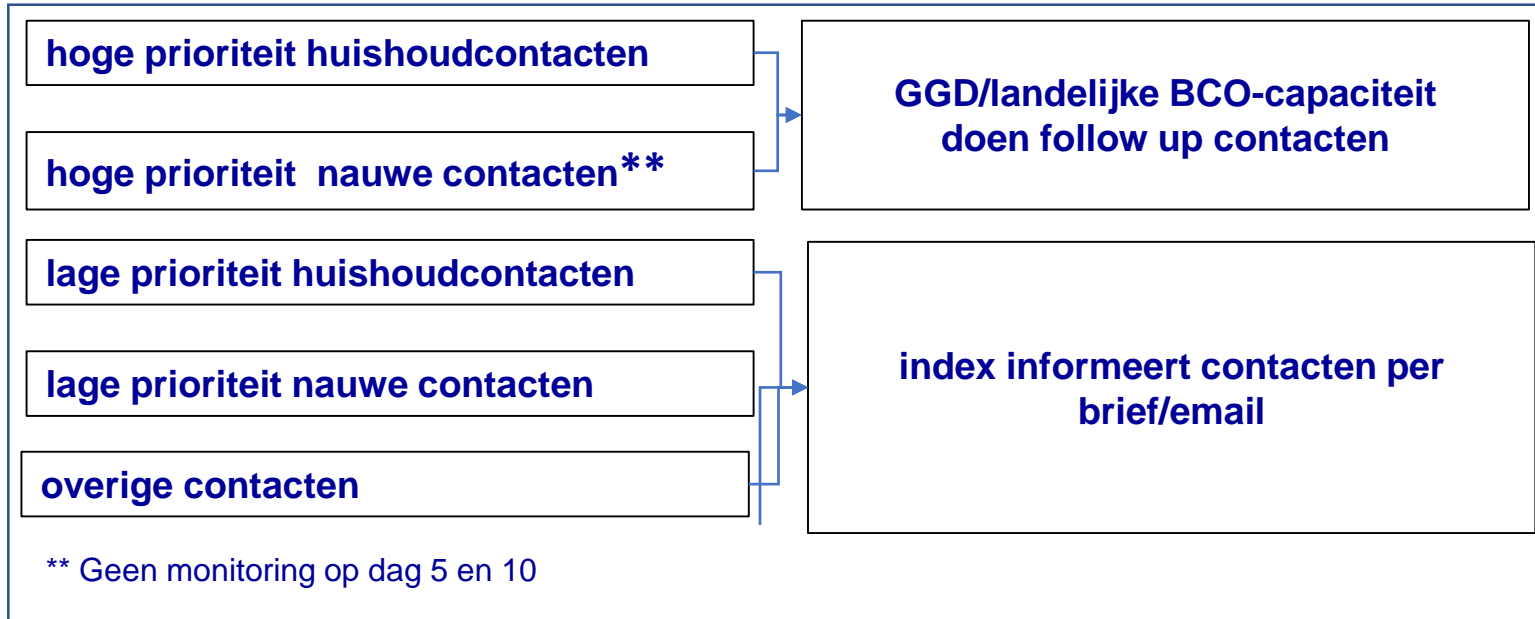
hoge prioriteit huishoudcontacten

hoge prioriteit nauwe contacten**

GGD/landelijke BCO-capaciteit doen follow up contacten

lage prioriteit huishoudcontacten

lage prioriteit nauwe contacten

overige contacten

index informeert contacten per brief/email

** Geen monitoring op dag 5 en 10